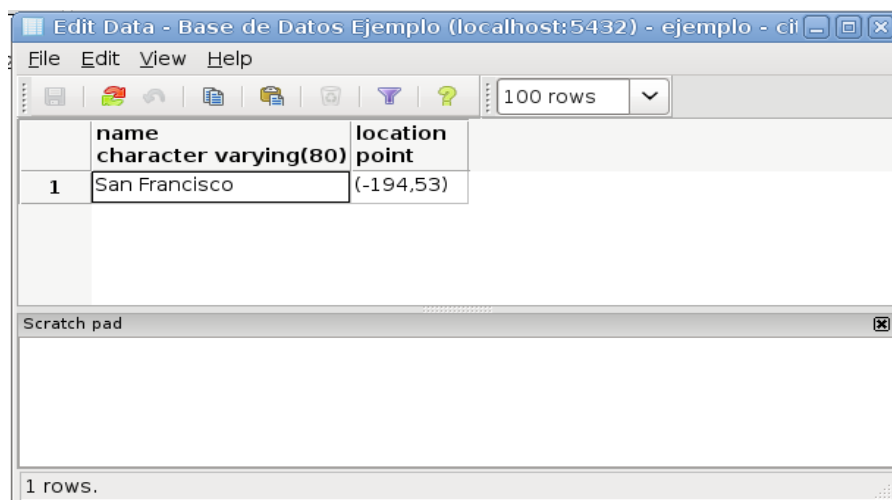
Edit Data - Base de Datos Ejemplo (localhost:5432) - ejemplo - ci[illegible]

File Edit View Help

100 rows

| | name character varying(80) | location point |
|---|---|---|
| 1 | San Francisco | (-194,53) |

Scratch pad

1 rows.